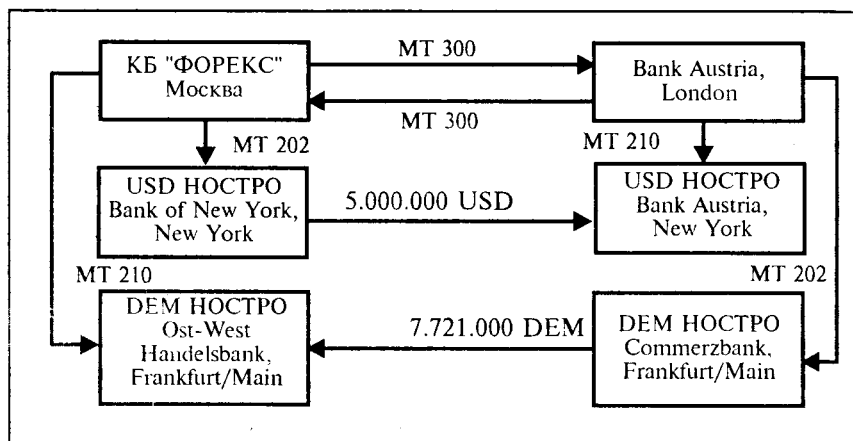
КБ "ФОРЕКС"
Москва

MT 300

Bank Austria,
London

MT 300

MT 202

MT 210

USD НОСТРО
Bank of New York,
New York

5.000.000 USD

USD НОСТРО
Bank Austria,
New York

MT 210

MT 202

DEM НОСТРО
Ost-West
Handelsbank,
Frankfurt/Main

7.721.000 DEM

DEM НОСТРО
Commerzbank,
Frankfurt/Main